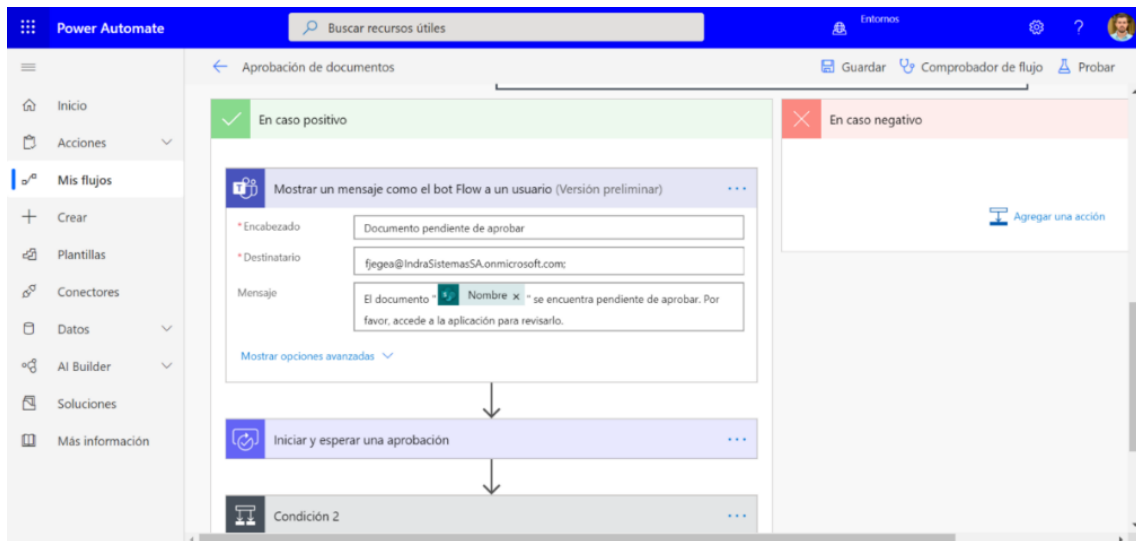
Power Automate

Buscar recursos útiles

Entornos

Aprobación de documentos

Guardar Comprobador de flujo Probar

Inicio
Acciones
Mis flujos
Crear
Plantillas
Conectores
Datos
AI Builder
Soluciones
Más información

En caso positivo

Mostrar un mensaje como el bot Flow a un usuario (Versión preliminar) ···

*Encabezado Documento pendiente de aprobar

*Destinatario fjegea@IndraSistemasSA.onmicrosoft.com;

Mensaje El documento " Nombre × " se encuentra pendiente de aprobar. Por favor, accede a la aplicación para revisarlo.

Mostrar opciones avanzadas

Iniciar y esperar una aprobación ···

Condición 2 ···

En caso negativo

Agregar una acción